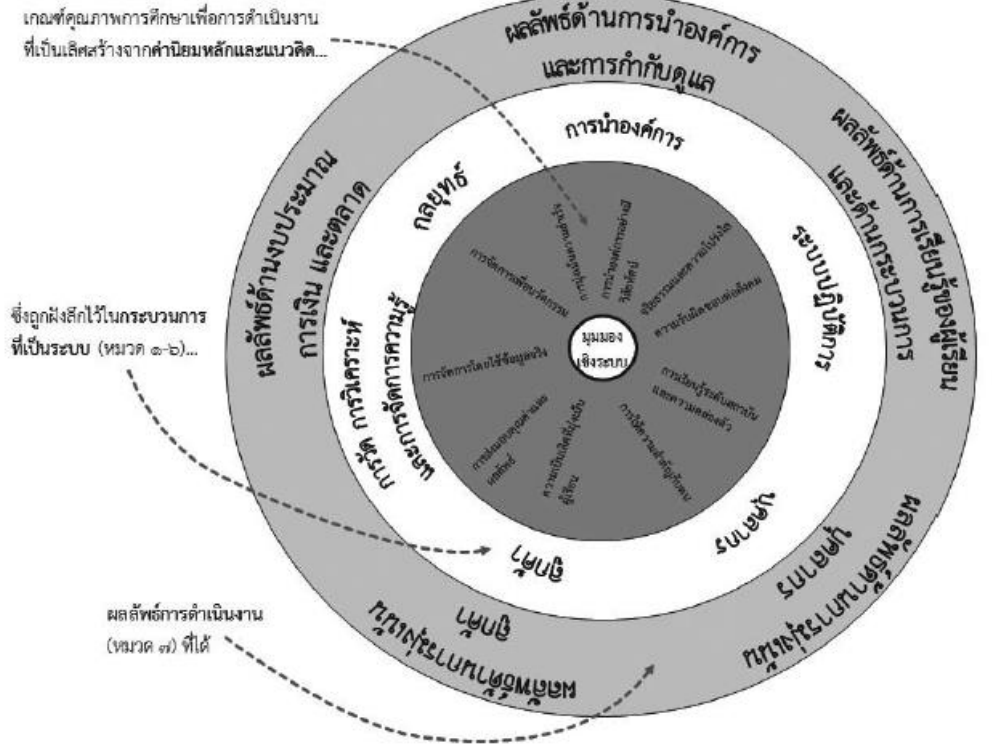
เกณฑ์คุณภาพการศึกษาเพื่อการดำเนินงานที่เป็นเลิศสร้างจากค่านิยมหลักและแนวคิด...

ซึ่งถูกฝังลึกไว้ในกระบวนการที่เป็นระบบ (หมวด ๑-๖)...

ผลลัพธ์การดำเนินงาน (หมวด ๗) ที่ได้

ผลลัพธ์ด้านการนำองค์การและการกำกับดูแล

ผลลัพธ์ด้านการเรียนรู้ของผู้เรียนและด้านกระบวนการ

ผลลัพธ์ด้านบุคลากร

ผลลัพธ์ด้านผู้เรียนและผู้มีส่วนได้ส่วนเสีย

ผลลัพธ์ด้านงบประมาณ การเงิน และตลาด

การนำองค์การ

ระบบปฏิบัติการ

บุคลากร

ผู้เรียน

การวัด การวิเคราะห์ และการจัดการความรู้

กลยุทธ์

มุมมองเชิงระบบ

การนำองค์การอย่างมีวิสัยทัศน์

จริยธรรมและความโปร่งใส

ความรับผิดชอบต่อสังคม

การเรียนรู้ระดับสถาบันและความคล่องตัว

การให้ความสำคัญกับคน

ความเป็นเลิศที่มุ่งเน้นผู้เรียน

การมุ่งเน้นความสำเร็จและนวัตกรรม

การจัดการโดยใช้ข้อมูลจริง

การจัดการเพื่อนวัตกรรม

มุ่งเน้นความสำเร็จ

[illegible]